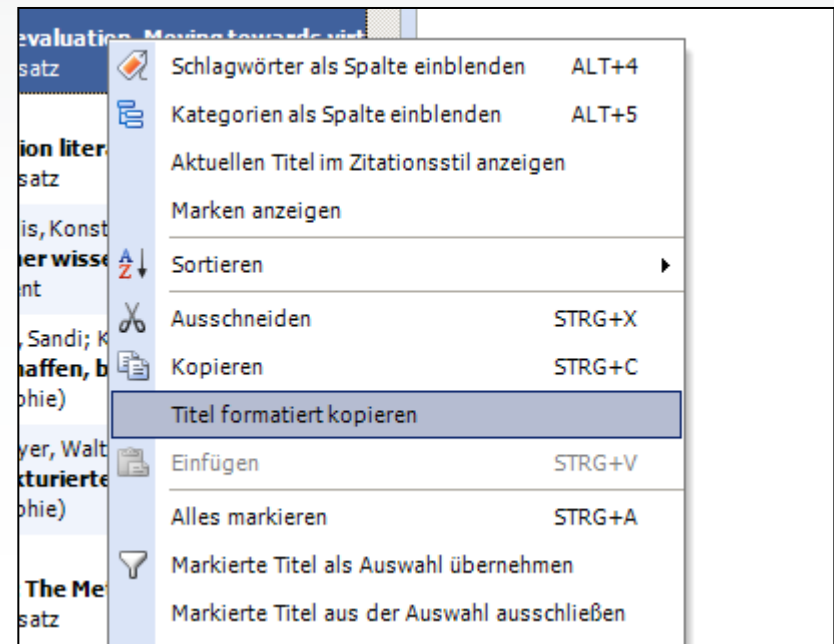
evaluation. Moving towards virt
satz

ion liter
satz

is, Konst
her wiss
nt

, Sandi; K
haffen, b
phie)

yer, Walt
kturierte
phie)

The Me
satz

Schlagwörter als Spalte einblenden ALT+4
Kategorien als Spalte einblenden ALT+5
Aktuellen Titel im Zitationsstil anzeigen
Marken anzeigen
Sortieren
Ausschneiden STRG+X
Kopieren STRG+C
Titel formatiert kopieren
Einfügen STRG+V
Alles markieren STRG+A
Markierte Titel als Auswahl übernehmen
Markierte Titel aus der Auswahl ausschließen